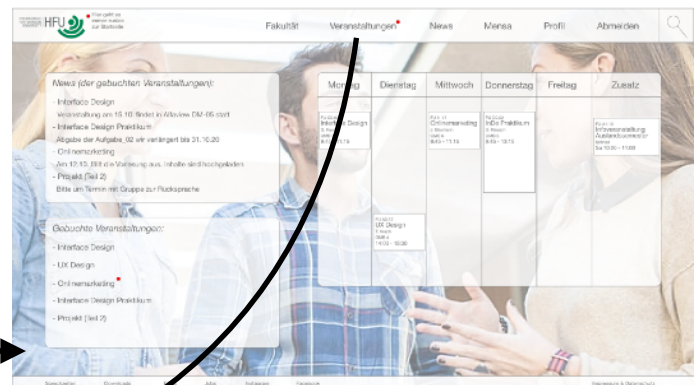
HFU

Fakultät Veranstaltungen News Mensa Profil Abmelden

News (der gebuchten Veranstaltungen):

- Interface Design

Veranstaltung am 15.10. findet in Raum DM-05 statt

- Interface Design Praktikum

Abgabe der Aufgabe 02 wir verlängert bis 31.10.20

- Onlinemarketing

Am 12.10. fällt die Vorlesung aus. Inhalte sind hochgeladen

- Projekt (Teil 2)

Bitte um Termin mit Gruppe zur Rücksprache

Gebuchte Veranstaltungen:

- Interface Design

- UX Design

- Onlinemarketing

- Interface Design Praktikum

- Projekt (Teil 2)

| Montag | Dienstag | Mittwoch | Donnerstag | Freitag | Zusatz |
|---|---|---|---|---|---|
| Interface Design | UX Design | Onlinemarketing | InDe Praktikum | | Infoveranstaltung Auslandssemester |